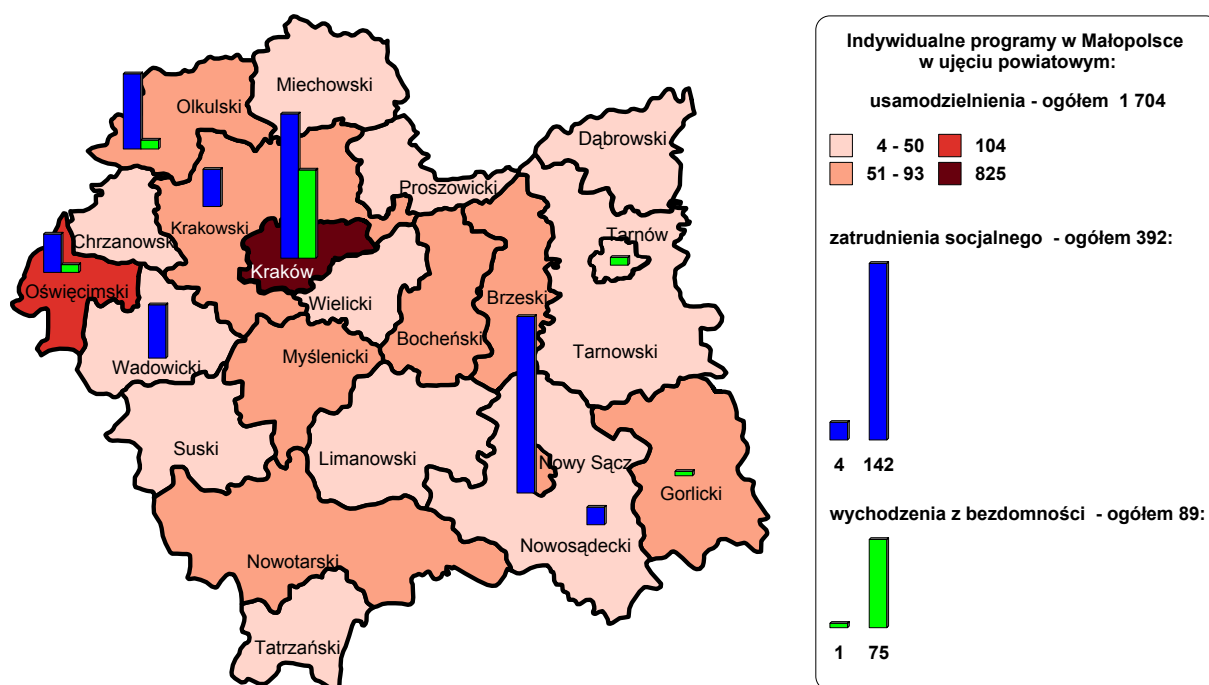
Miechowski
Olkulski
Dąbrowski
Proszowicki
Krakowski
Chrzanowski
Tarnów
Kraków
Oświęcimski
Wielicki
Brzeski
Bocheński
Wadowicki
Myślenicki
Tarnowski
Suski
Limanowski
Nowy Sącz
Gorlicki
Nowosądecki
Nowotarski
Tatrzański

Indywidualne programy w Małopolsce w ujęciu powiatowym:

usamodzielnienia - ogółem 1 704

| 4 - 50 | 104 |
|---|---|
| 51 - 93 | 825 |

zatrudnienia socjalnego - ogółem 392:

4 142

wychodzenia z bezdomności - ogółem 89:

1 75